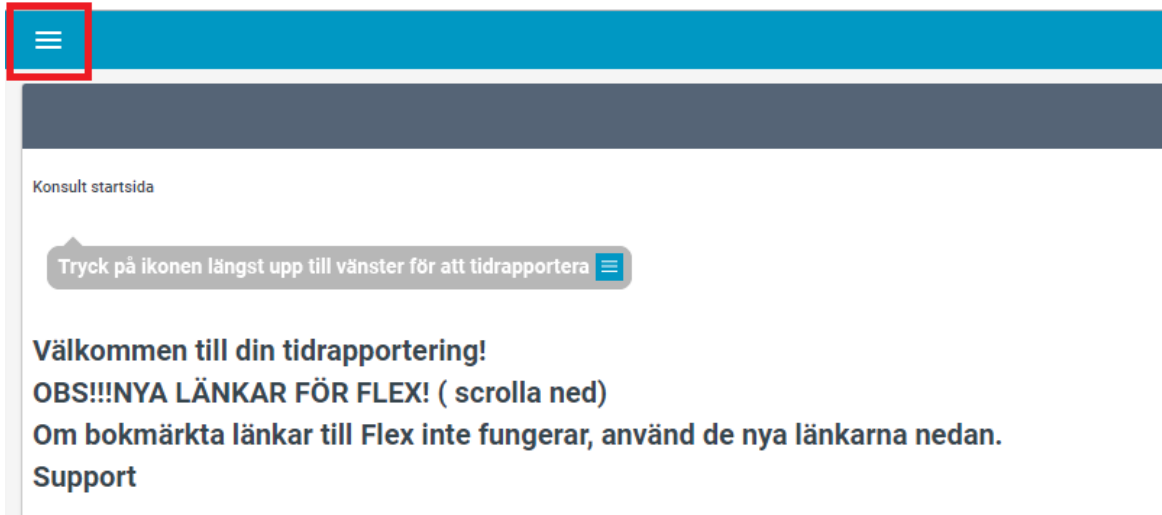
Konsult startsida

Tryck på ikonen längst upp till vänster för att tidrapportera

Välkommen till din tidrapportering!
OBS!!!NYA LÄNKAR FÖR FLEX! ( scrolla ned)
Om bokmärkta länkar till Flex inte fungerar, använd de nya länkarna nedan.
Support